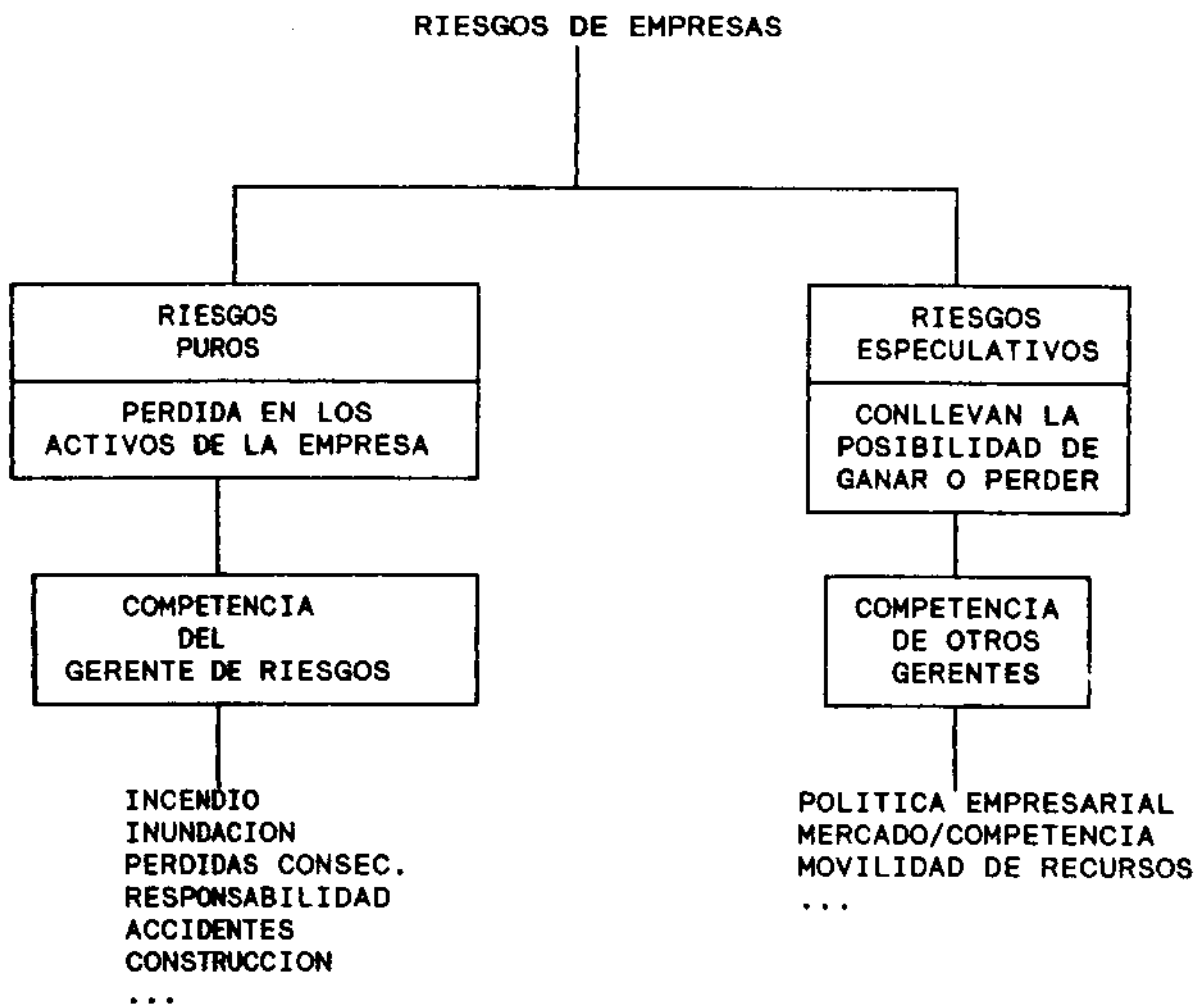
RIESGOS DE EMPRESAS

RIESGOS PUROS

PERDIDA EN LOS ACTIVOS DE LA EMPRESA

COMPETENCIA DEL GERENTE DE RIESGOS

INCENDIO
INUNDACION
PERDIDAS CONSEC.
RESPONSABILIDAD
ACCIDENTES
CONSTRUCCION
...

RIESGOS ESPECULATIVOS

CONLLEVAN LA POSIBILIDAD DE GANAR O PERDER

COMPETENCIA DE OTROS GERENTES

POLITICA EMPRESARIAL
MERCADO/COMPETENCIA
MOVILIDAD DE RECURSOS
...